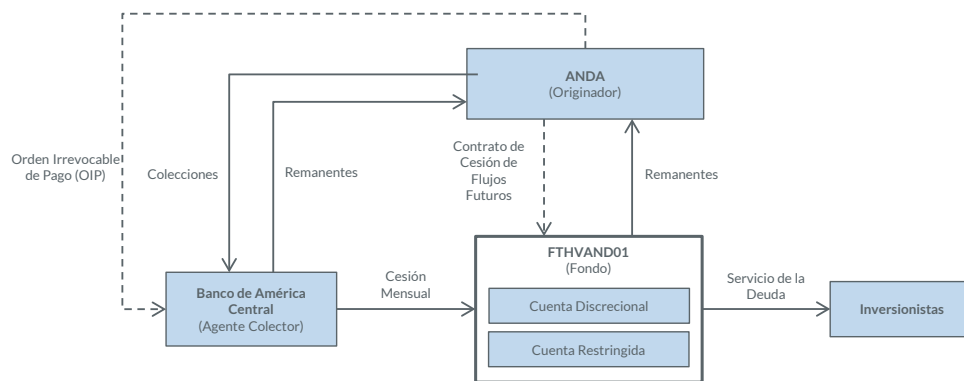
ANDA
(Originador)

Orden Irrevocable de Pago (OIP)

Colecciones

Remanentes

Contrato de Cesión de Flujos Futuros

Remanentes

FTHVAND01
(Fondo)

Cuenta Discrecional

Cuenta Restringida

Banco de América Central
(Agente Colector)

Cesión Mensual

Servicio de la Deuda

Inversionistas